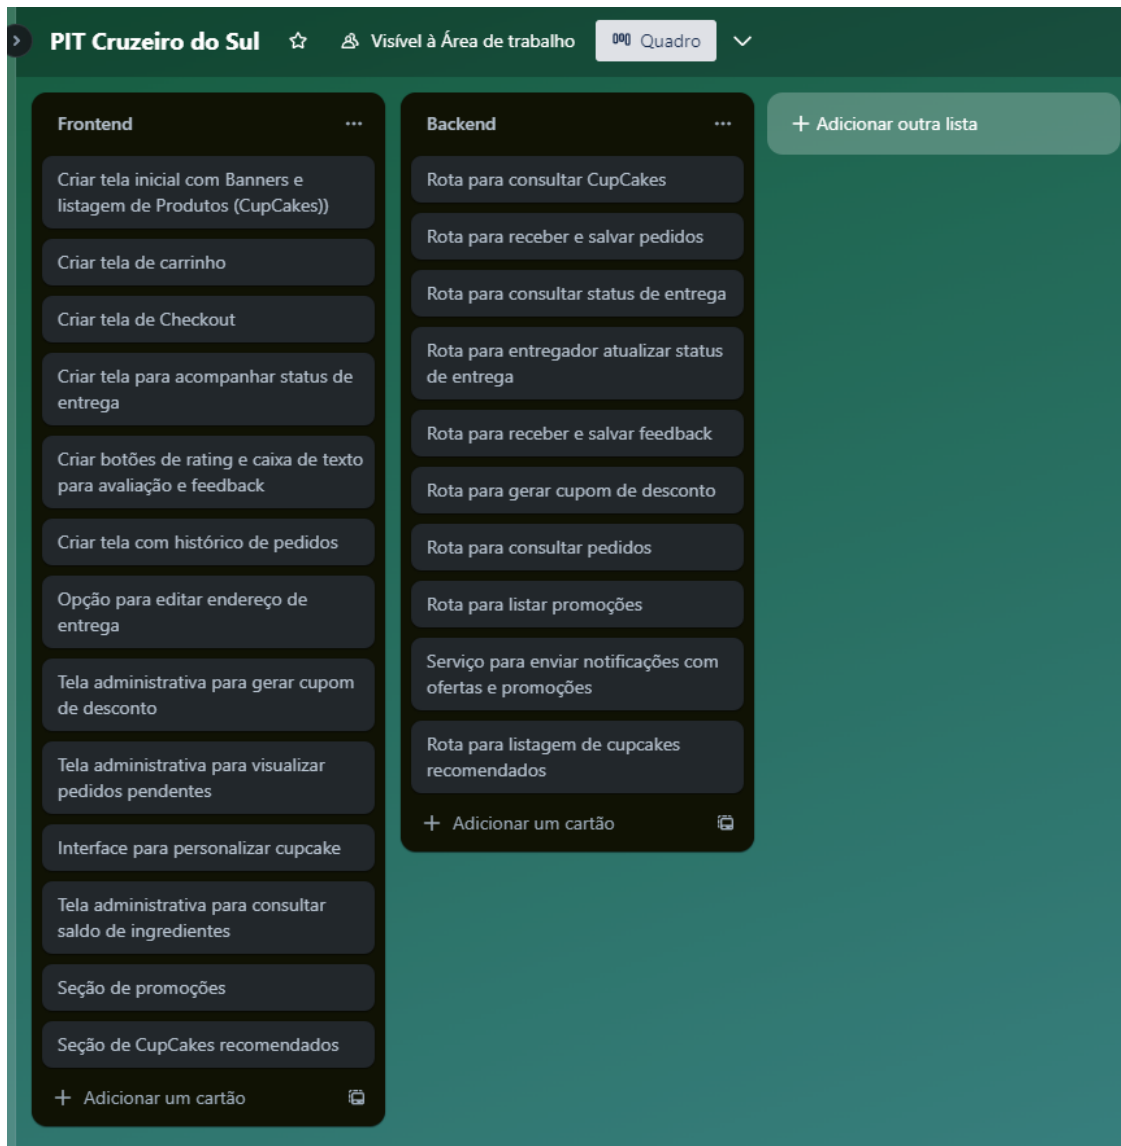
PIT Cruzeiro do Sul

Visível à Área de trabalho

Quadro

Frontend

...

Criar tela inicial com Banners e listagem de Produtos (CupCakes))

Criar tela de carrinho

Criar tela de Checkout

Criar tela para acompanhar status de entrega

Criar botões de rating e caixa de texto para avaliação e feedback

Criar tela com histórico de pedidos

Opção para editar endereço de entrega

Tela administrativa para gerar cupom de desconto

Tela administrativa para visualizar pedidos pendentes

Interface para personalizar cupcake

Tela administrativa para consultar saldo de ingredientes

Seção de promoções

Seção de CupCakes recomendados

+ Adicionar um cartão

Backend

...

Rota para consultar CupCakes

Rota para receber e salvar pedidos

Rota para consultar status de entrega

Rota para entregador atualizar status de entrega

Rota para receber e salvar feedback

Rota para gerar cupom de desconto

Rota para consultar pedidos

Rota para listar promoções

Serviço para enviar notificações com ofertas e promoções

Rota para listagem de cupcakes recomendados

+ Adicionar um cartão

+ Adicionar outra lista